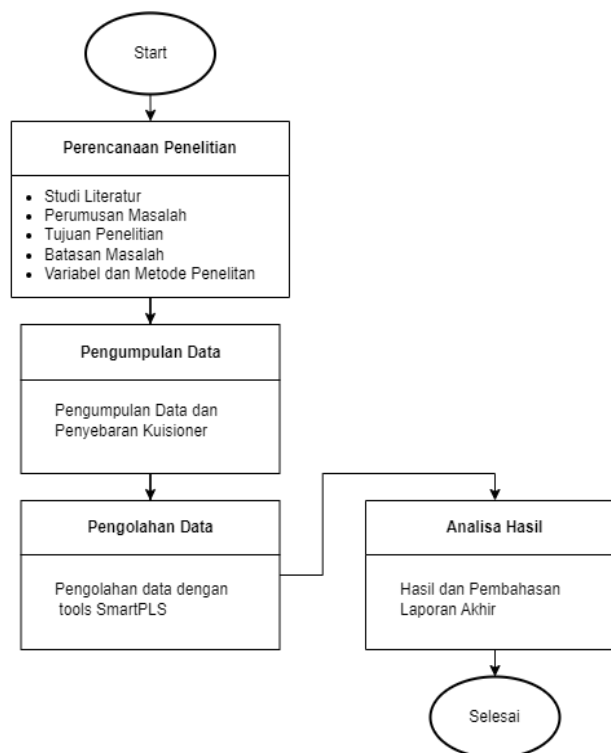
Start

Perencanaan Penelitian

- Studi Literatur
- Perumusan Masalah
- Tujuan Penelitian
- Batasan Masalah
- Variabel dan Metode Penelitan

Pengumpulan Data

Pengumpulan Data dan Penyebaran Kuisioner

Pengolahan Data

Pengolahan data dengan tools SmartPLS

Analisa Hasil

Hasil dan Pembahasan Laporan Akhir

Selesai